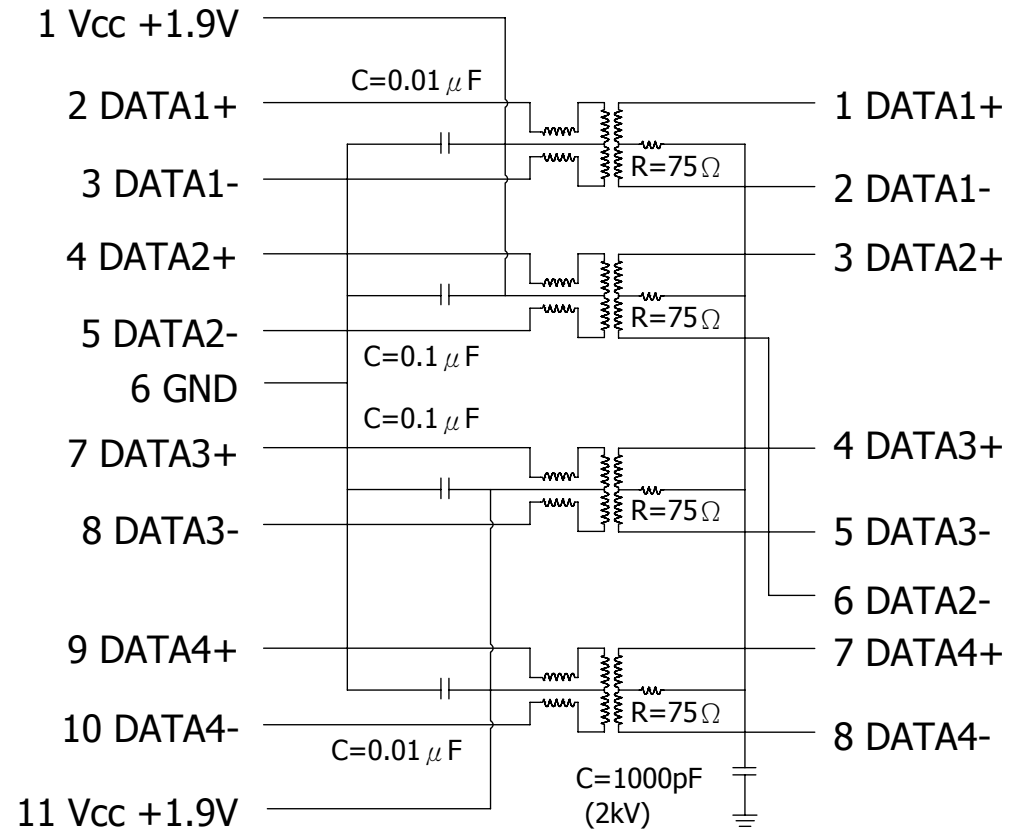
1 Vcc +1.9V
C=0.01$\mu$F
2 DATA1+
3 DATA1-
4 DATA2+
5 DATA2-
C=0.1$\mu$F
6 GND
C=0.1$\mu$F
7 DATA3+
8 DATA3-
9 DATA4+
10 DATA4-
C=0.01$\mu$F
11 Vcc +1.9V
R=75$\Omega$
R=75$\Omega$
R=75$\Omega$
R=75$\Omega$
C=1000pF
(2kV)
1 DATA1+
2 DATA1-
3 DATA2+
4 DATA3+
5 DATA3-
6 DATA2-
7 DATA4+
8 DATA4-